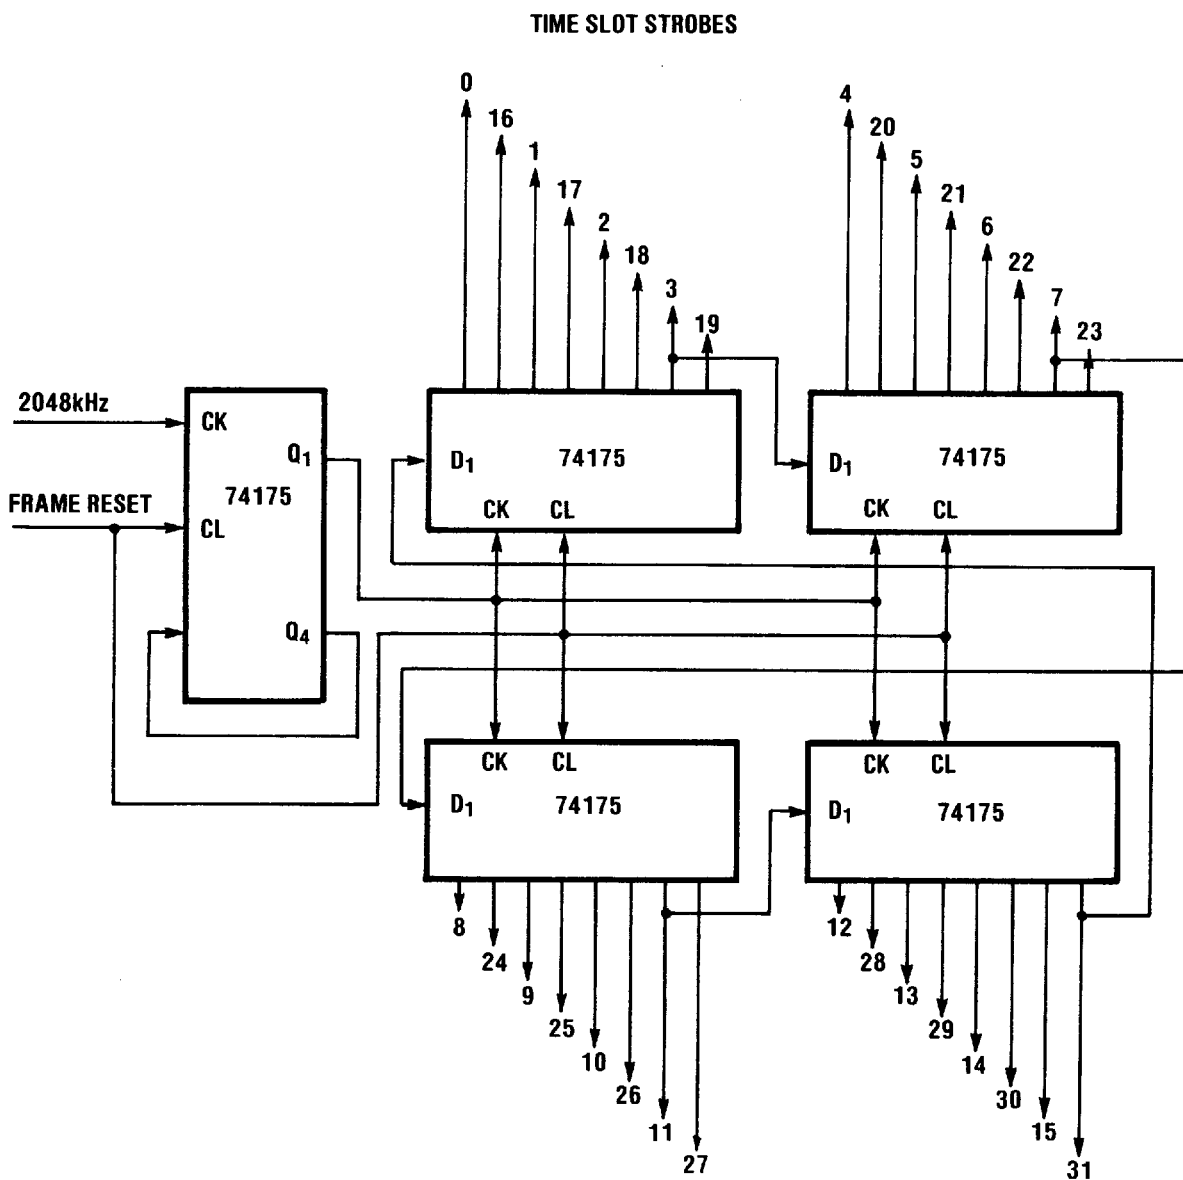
TIME SLOT STROBES

0
16
1
17
2
18
3
19

4
20
5
21
6
22
7
23

2048kHz
FRAME RESET

CK
$Q_1$
74175
CL
$Q_4$

$D_1$
74175
CK
CL

$D_1$
74175
CK
CL

CK
CL
$D_1$
74175

CK
CL
$D_1$
74175

8
24
9
25
10
26
11
27

12
28
13
29
14
30
15
31